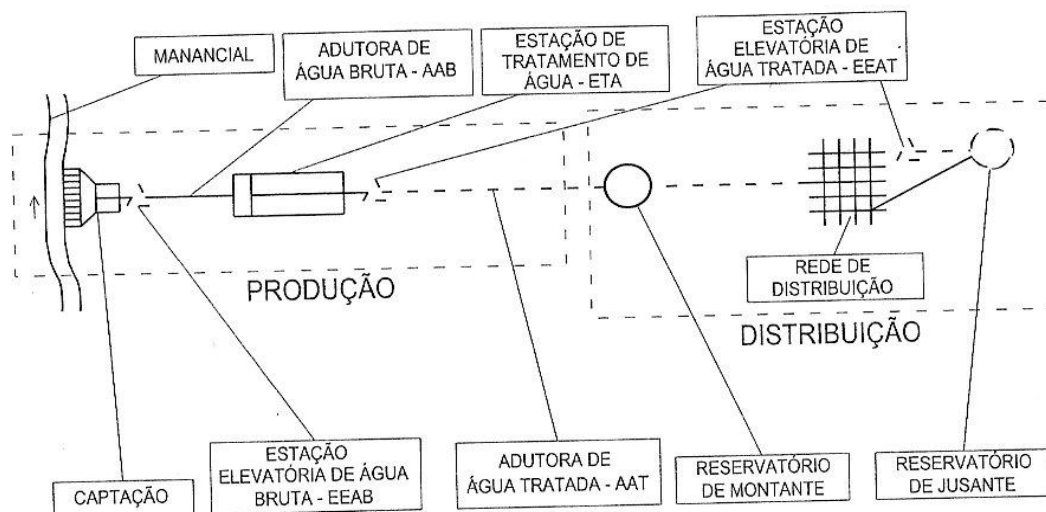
MANANCIAL

ADUTORA DE ÁGUA BRUTA - AAB

ESTAÇÃO DE TRATAMENTO DE ÁGUA - ETA

ESTAÇÃO ELEVATÓRIA DE ÁGUA TRATADA - EEAT

PRODUÇÃO

REDE DE DISTRIBUIÇÃO

DISTRIBUIÇÃO

CAPTAÇÃO

ESTAÇÃO ELEVATÓRIA DE ÁGUA BRUTA - EEAB

ADUTORA DE ÁGUA TRATADA - AAT

RESERVATÓRIO DE MONTANTE

RESERVATÓRIO DE JUSANTE